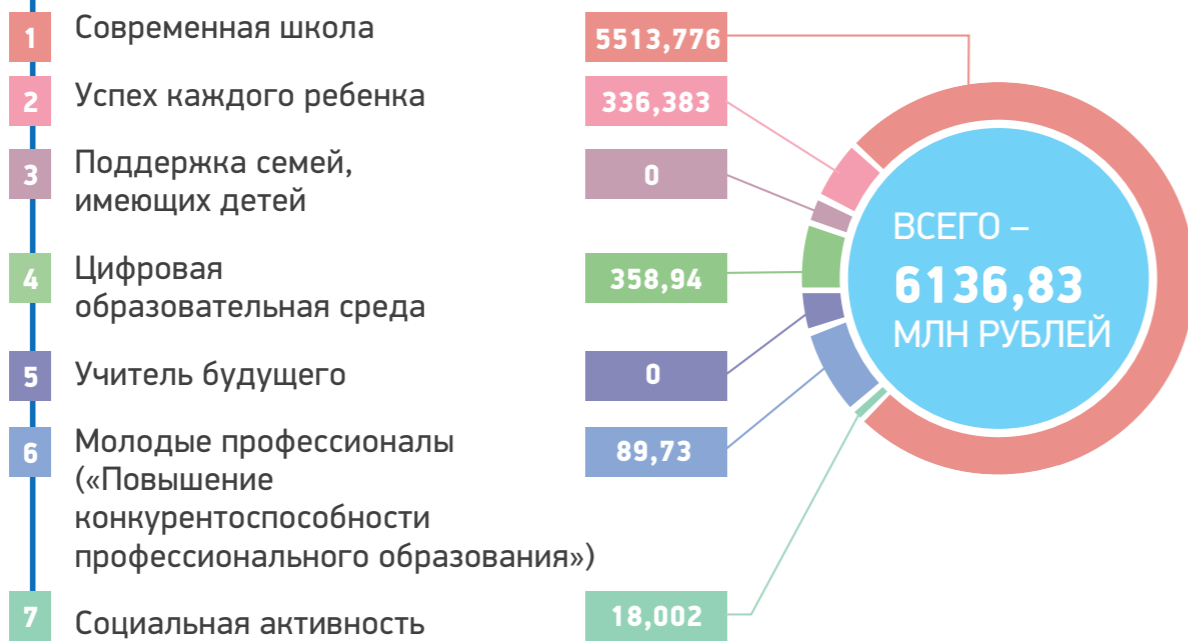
1 Современная школа 5513,776

2 Успех каждого ребенка 336,383

3 Поддержка семей, имеющих детей 0

4 Цифровая образовательная среда 358,94

5 Учитель будущего 0

6 Молодые профессионалы («Повышение конкурентоспособности профессионального образования») 89,73

7 Социальная активность 18,002

ВСЕГО – 6136,83 МЛН РУБЛЕЙ